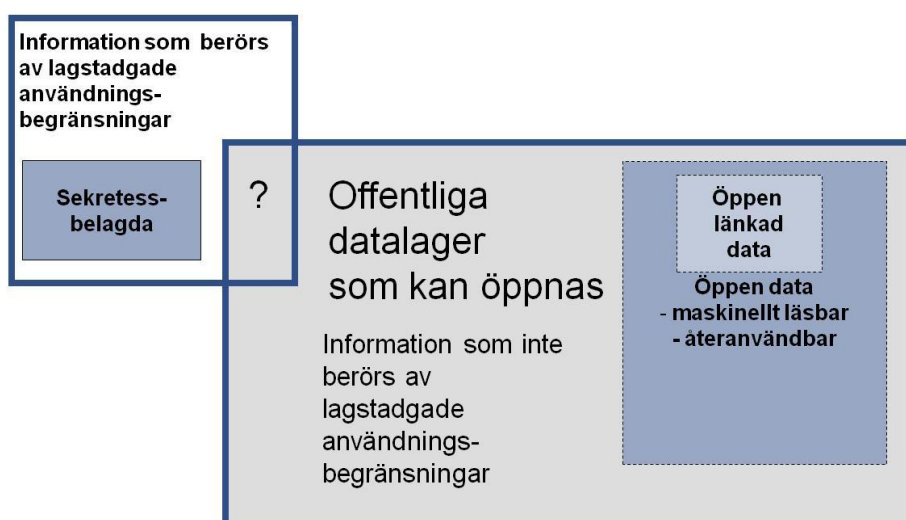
Information som berörs av lagstadgade användningsbegränsningar

Sekretessbelagda

?

Offentliga datalager som kan öppnas

Information som inte berörs av lagstadgade användningsbegränsningar

Öppen länkad data

Öppen data
- maskinellt läsbar
- återanvändbar